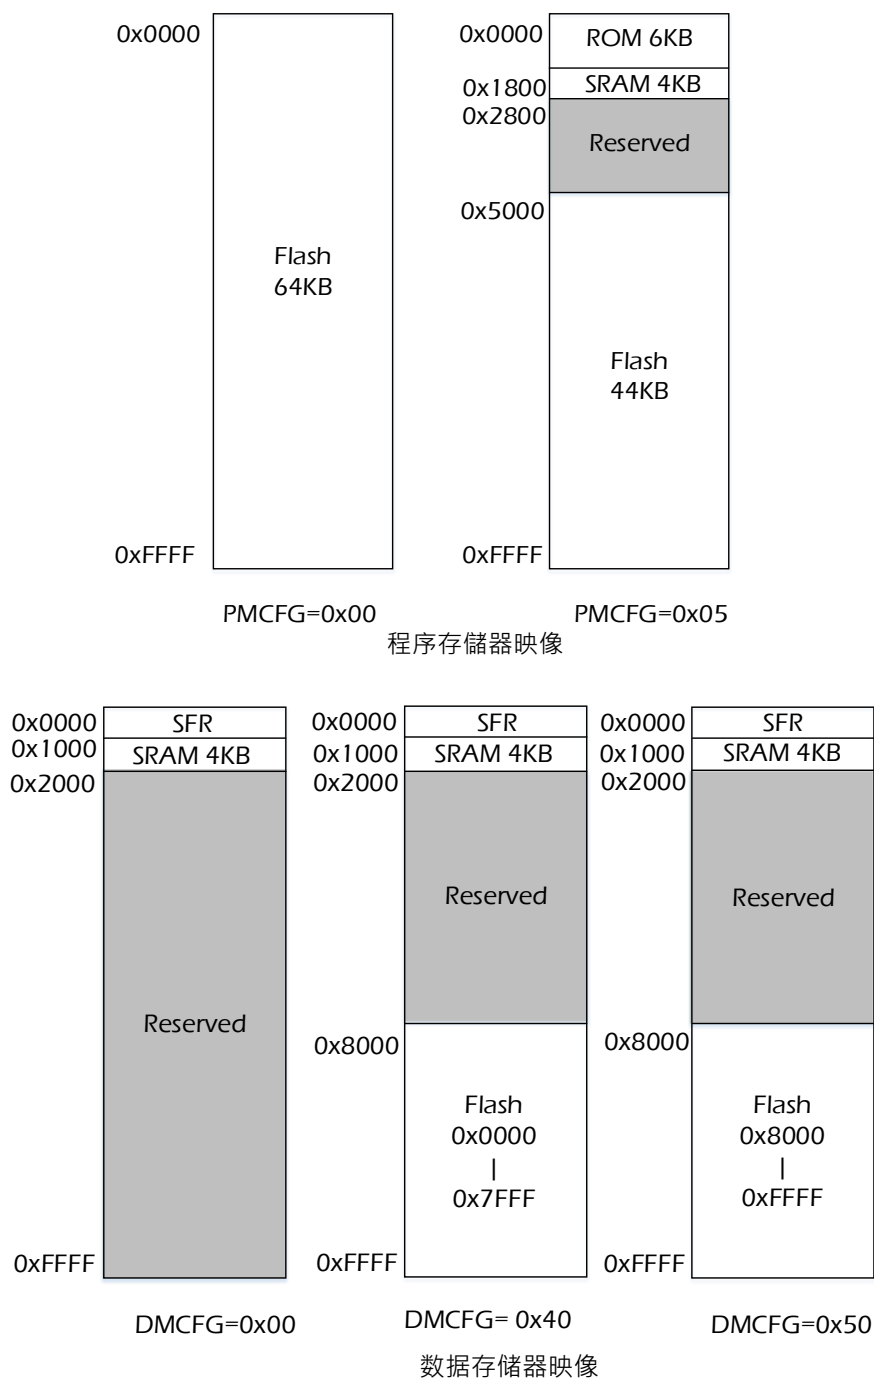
0x0000
Flash
64KB
0xFFFF

PMCFG=0x00

0x0000 ROM 6KB
0x1800 SRAM 4KB
0x2800 Reserved
0x5000
Flash
44KB
0xFFFF

PMCFG=0x05

程序存储器映像

0x0000 SFR
0x1000 SRAM 4KB
0x2000
Reserved
0xFFFF

DMCFG=0x00

0x0000 SFR
0x1000 SRAM 4KB
0x2000
Reserved
0x8000
Flash
0x0000
|
0x7FFF
0xFFFF

DMCFG= 0x40

0x0000 SFR
0x1000 SRAM 4KB
0x2000
Reserved
0x8000
Flash
0x8000
|
0xFFFF
0xFFFF

DMCFG=0x50

数据存储器映像